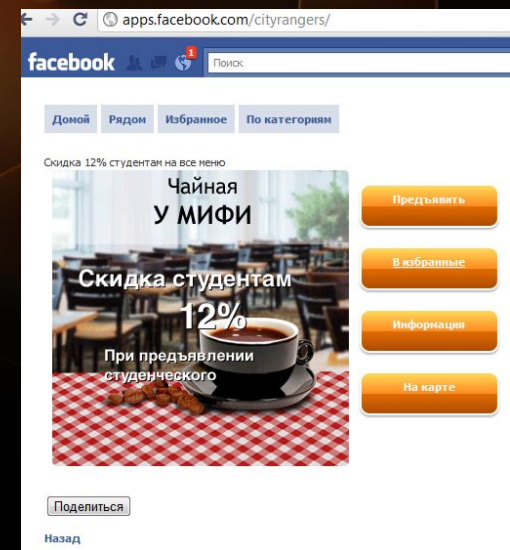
apps.facebook.com/cityrangers/

facebook 1 Поиск

Домой Рядом Избранное По категориям

Скидка 12% студентам на все меню

Чайная
У МИФИ

Скидка студентам
12%
При предъявлении студенческого

Предъявить

В избранные

Информация

На карте

Поделиться

Назад